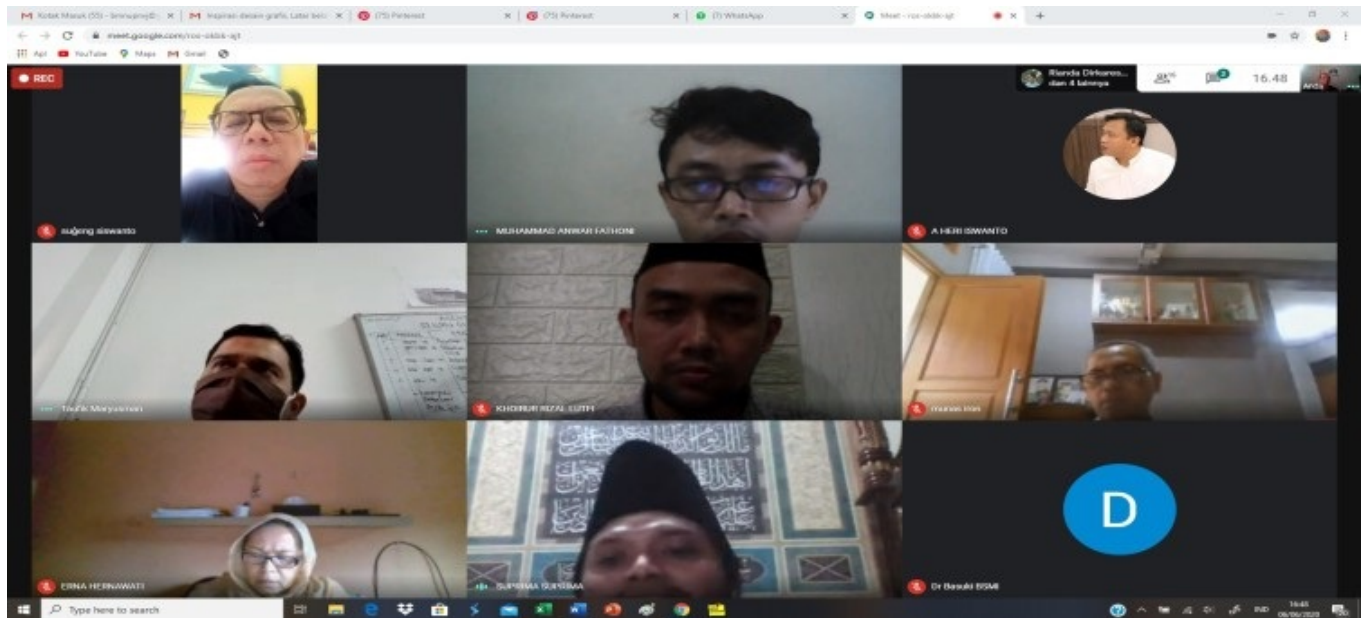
M Kotak Masuk (55) - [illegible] × | M Inspirasi desain grafis, Latar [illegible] × | (75) Pinterest × | (75) Pinterest × | (7) WhatsApp × | Meet - rcx-okkk-ajt × +

meet.google.com/rcx-okkk-ajt

Apl YouTube Maps Gmail

REC

Rianda Dirkareo... dan 4 lainnya

16.48

sugeng siswanto

MUHAMMAD ANWAR FATHONI

A HERI ISWANTO

Taufik Maryusman

KHOIRUR RIZAL LUTFI

munas inni

D

ERNA HERNAWATI

SUPRIMA SUPRIMA

Dr Basuki BSMI

Type here to search

IND 16:45 06/06/2020